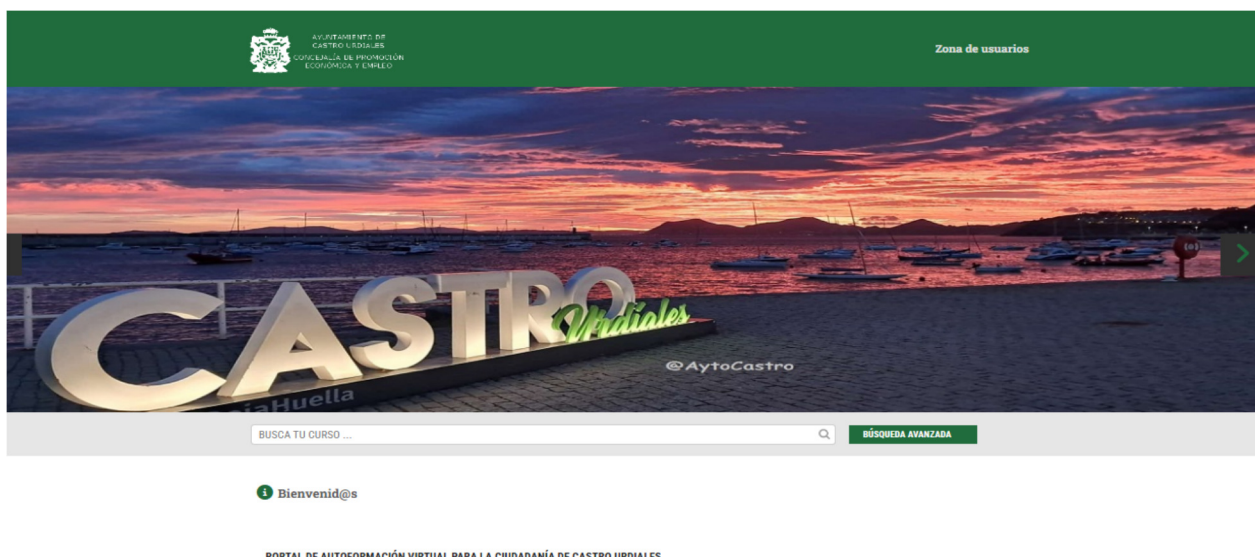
AYUNTAMIENTO DE CASTRO URDIALES
CONCEJALÍA DE PROMOCIÓN ECONÓMICA Y EMPLEO

Zona de usuarios

CASTRO Urdiales

@AytoCastro

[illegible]aHuella

BUSCA TU CURSO ...

BÚSQUEDA AVANZADA

Bienvenid@s

PORTAL DE AUTOFORMACIÓN VIRTUAL PARA LA CIUDADANÍA DE CASTRO URDIALES